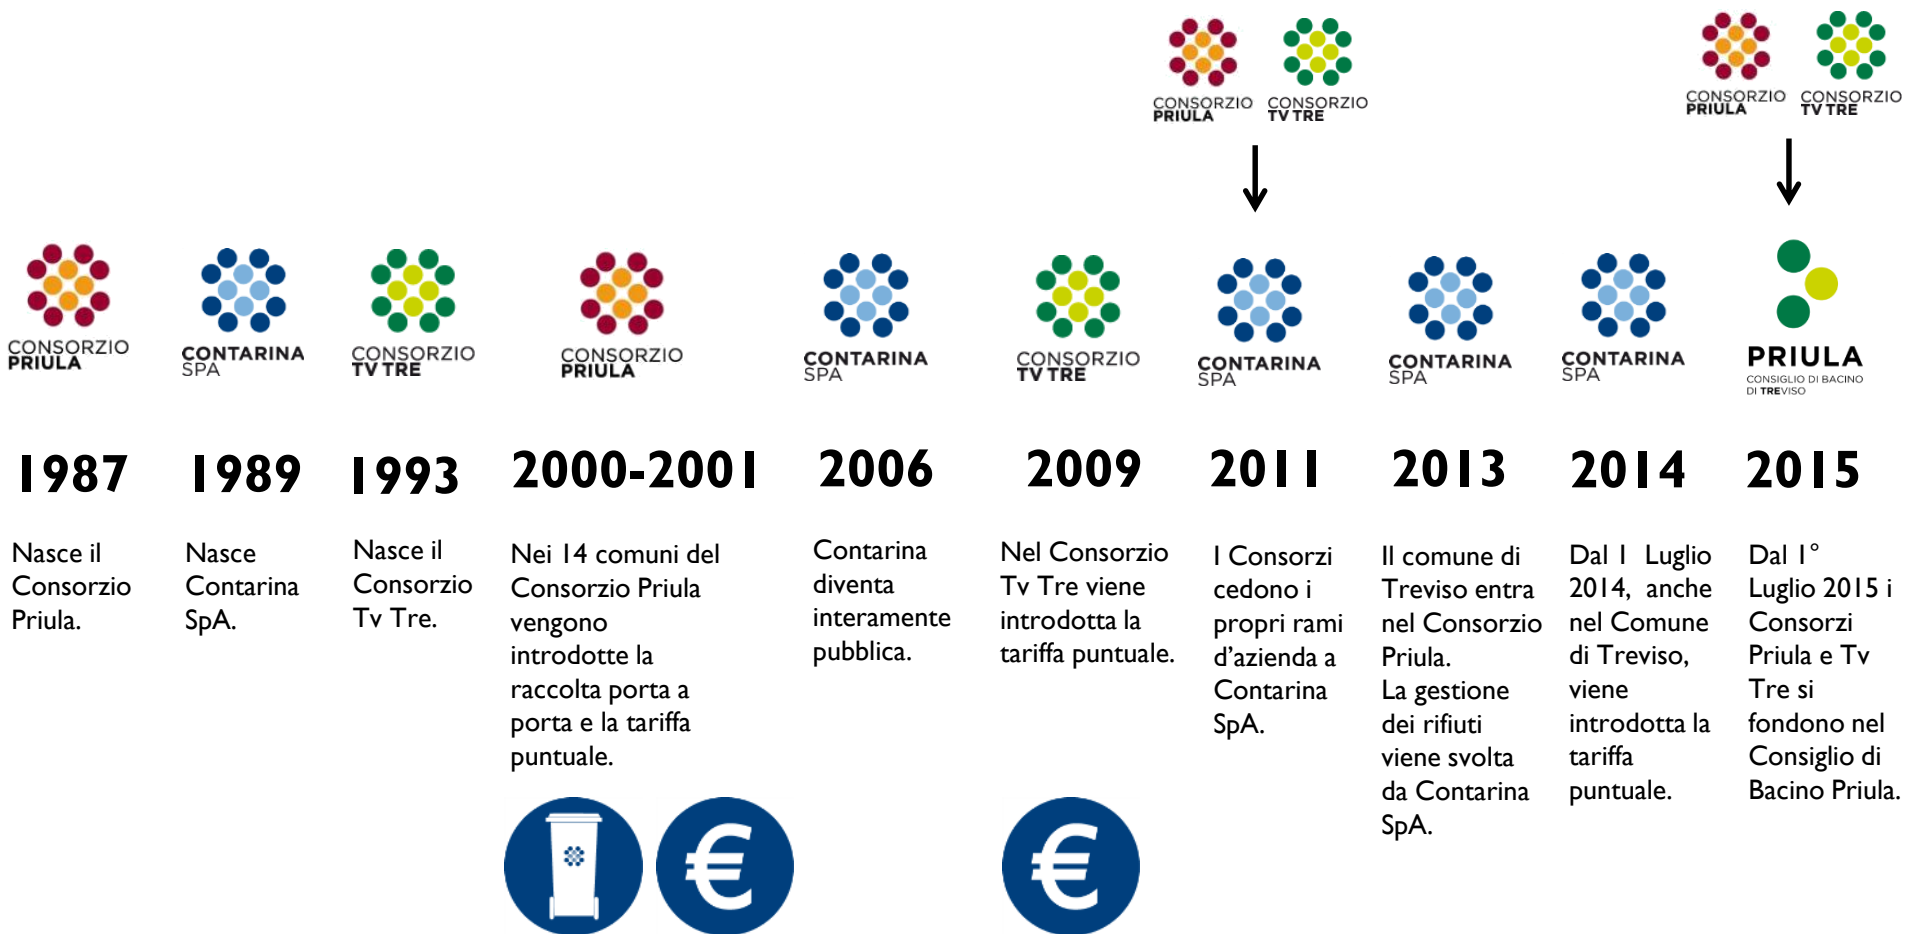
CONSORZIO PRIULA
CONSORZIO TV TRE

CONSORZIO PRIULA
CONSORZIO TV TRE

CONSORZIO PRIULA
CONTARINA SPA
CONSORZIO TV TRE
CONSORZIO PRIULA
CONTARINA SPA
CONSORZIO TV TRE
CONTARINA SPA
CONTARINA SPA
CONTARINA SPA
PRIULA
CONSIGLIO DI BACINO DI TREVISO

1987

Nasce il Consorzio Priula.

1989

Nasce Contarina SpA.

1993

Nasce il Consorzio Tv Tre.

2000-2001

Nei 14 comuni del Consorzio Priula vengono introdotte la raccolta porta a porta e la tariffa puntuale.

€

2006

Contarina diventa interamente pubblica.

2009

Nel Consorzio Tv Tre viene introdotta la tariffa puntuale.

€

2011

I Consorzi cedono i propri rami d'azienda a Contarina SpA.

2013

Il comune di Treviso entra nel Consorzio Priula.
La gestione dei rifiuti viene svolta da Contarina SpA.

2014

Dal 1 Luglio 2014, anche nel Comune di Treviso, viene introdotta la tariffa puntuale.

2015

Dal 1° Luglio 2015 i Consorzi Priula e Tv Tre si fondono nel Consiglio di Bacino Priula.